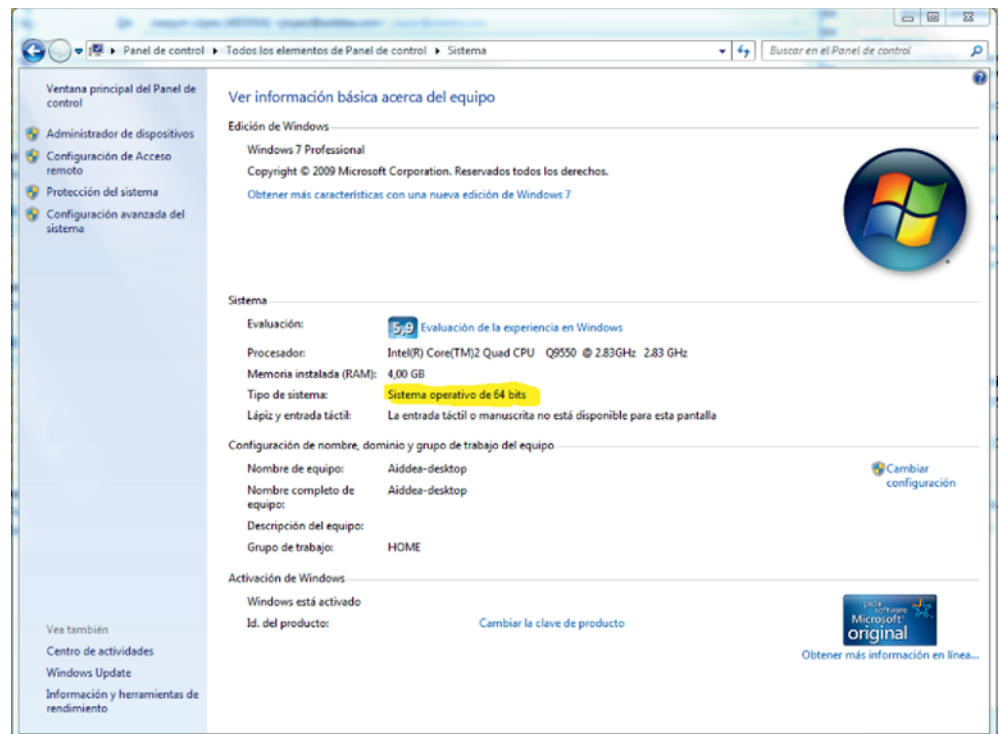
Panel de control ▸ Todos los elementos de Panel de control ▸ Sistema

Buscar en el Panel de control

Ventana principal del Panel de control

Administrador de dispositivos

Configuración de Acceso remoto

Protección del sistema

Configuración avanzada del sistema

Vea también

Centro de actividades

Windows Update

Información y herramientas de rendimiento

Ver información básica acerca del equipo

Edición de Windows

Windows 7 Professional

Copyright © 2009 Microsoft Corporation. Reservados todos los derechos.

Obtener más características con una nueva edición de Windows 7

Sistema

Evaluación: 5,9 Evaluación de la experiencia en Windows

Procesador: Intel(R) Core(TM)2 Quad CPU Q9550 @ 2.83GHz 2.83 GHz

Memoria instalada (RAM): 4,00 GB

Tipo de sistema: Sistema operativo de 64 bits

Lápiz y entrada táctil: La entrada táctil o manuscrita no está disponible para esta pantalla

Configuración de nombre, dominio y grupo de trabajo del equipo

Nombre de equipo: Aiddea-desktop

Nombre completo de equipo: Aiddea-desktop

Descripción del equipo:

Grupo de trabajo: HOME

Cambiar configuración

Activación de Windows

Windows está activado

Id. del producto: Cambiar la clave de producto

pida software Microsoft original

Obtener más información en línea...